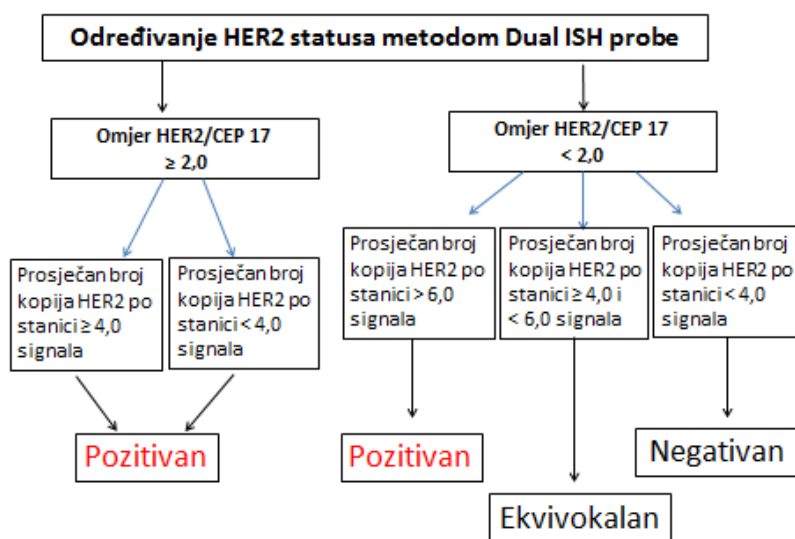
Određivanje HER2 statusa metodom Dual ISH probe

Omjer HER2/CEP 17 ≥ 2,0

Omjer HER2/CEP 17 < 2,0

Prosječan broj kopija HER2 po stanici ≥ 4,0 signala

Prosječan broj kopija HER2 po stanici < 4,0 signala

Prosječan broj kopija HER2 po stanici > 6,0 signala

Prosječan broj kopija HER2 po stanici ≥ 4,0 i < 6,0 signala

Prosječan broj kopija HER2 po stanici < 4,0 signala

Pozitivan

Pozitivan

Negativan

Ekvivokalan